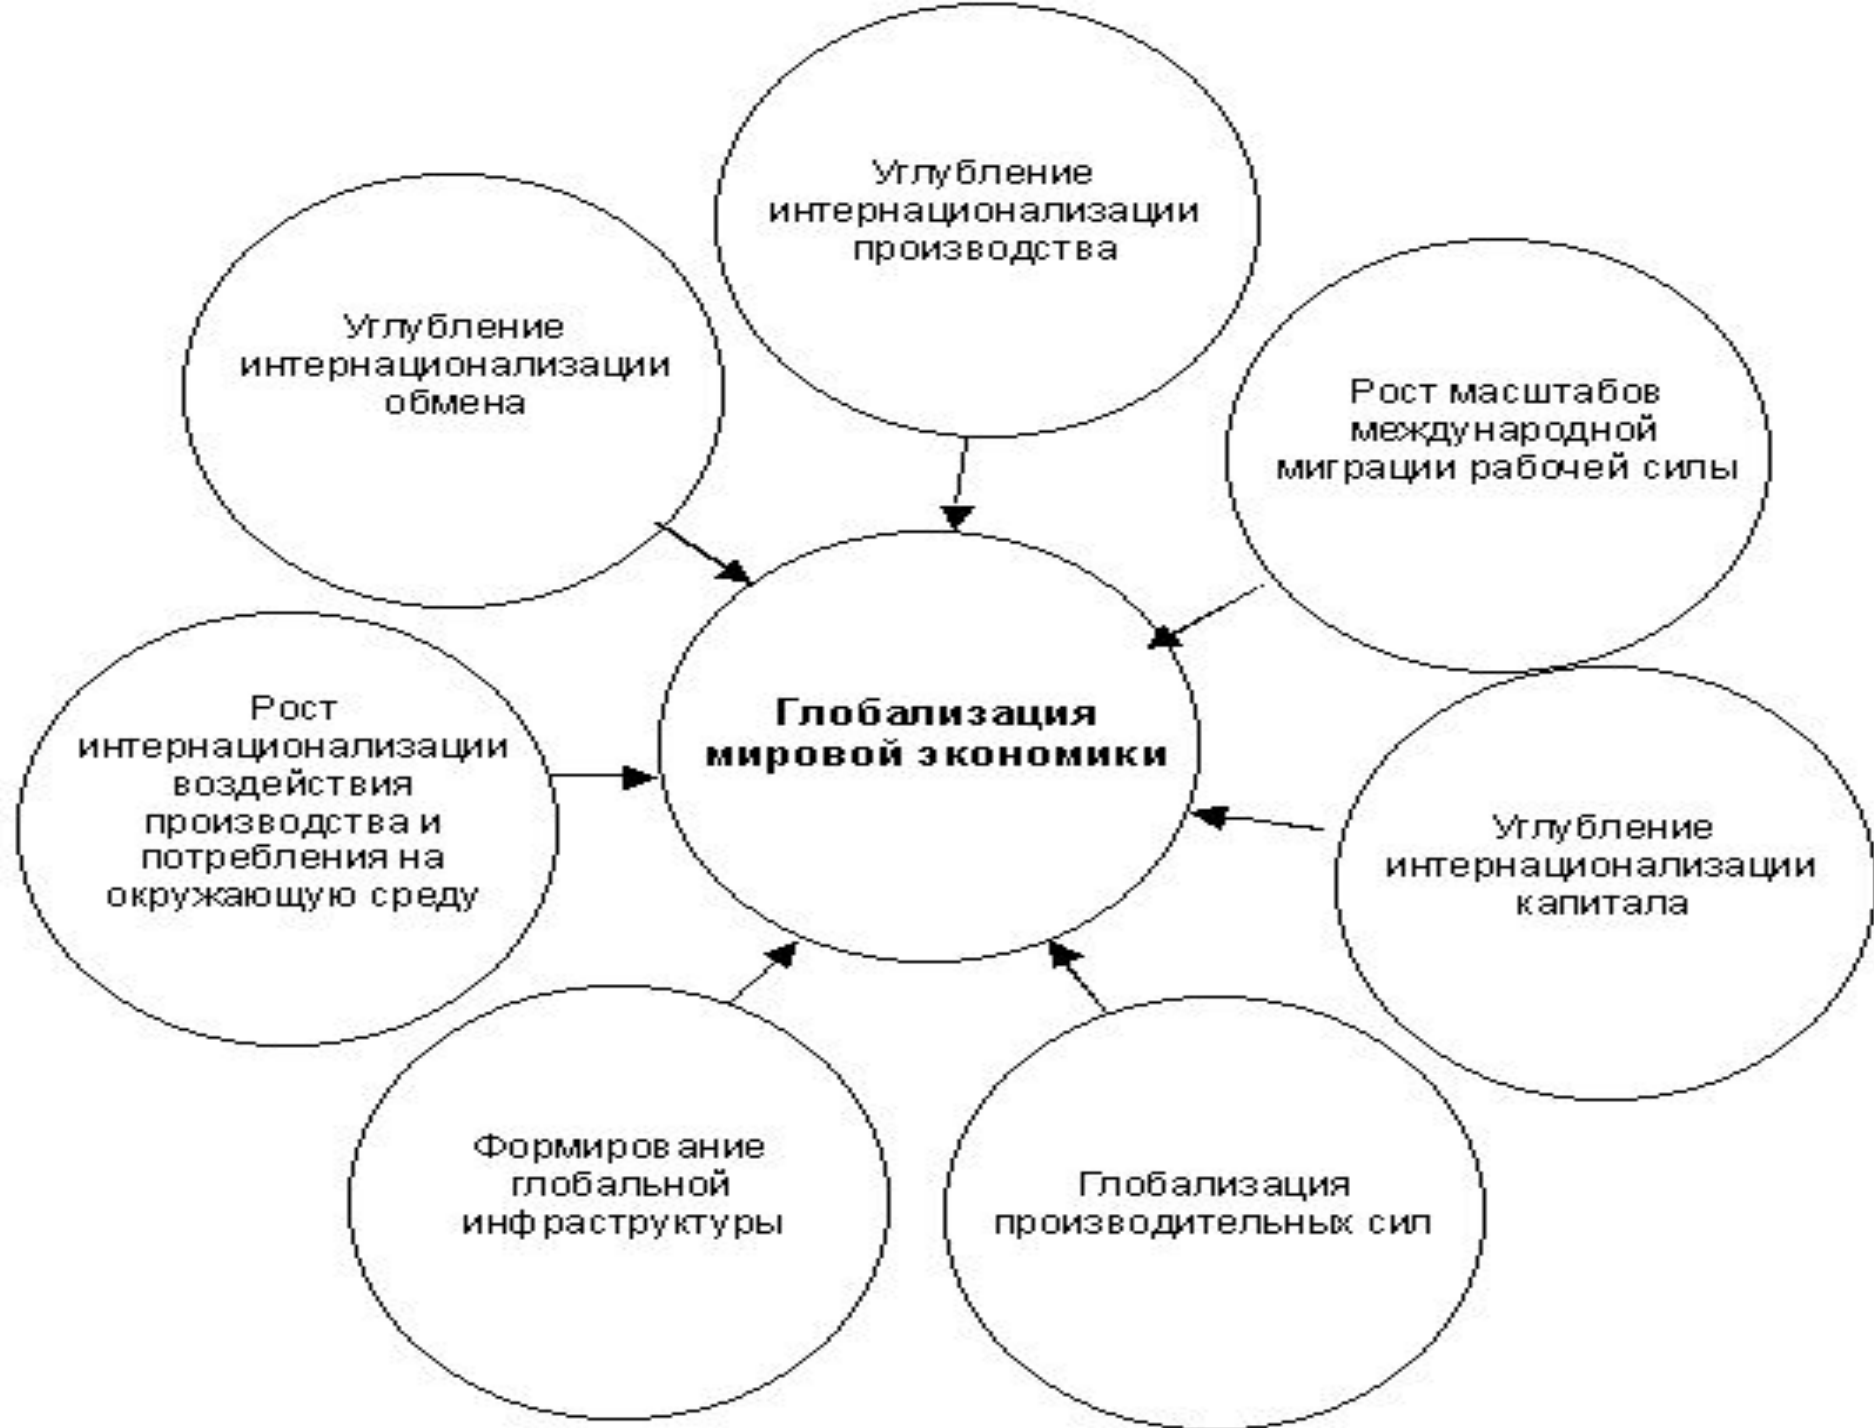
Углубление интернационализации производства

Углубление интернационализации обмена

Рост масштабов международной миграции рабочей силы

Глобализация мировой экономики

Рост интернационализации воздействия производства и потребления на окружающую среду

Углубление интернационализации капитала

Формирование глобальной инфраструктуры

Глобализация производительных сил